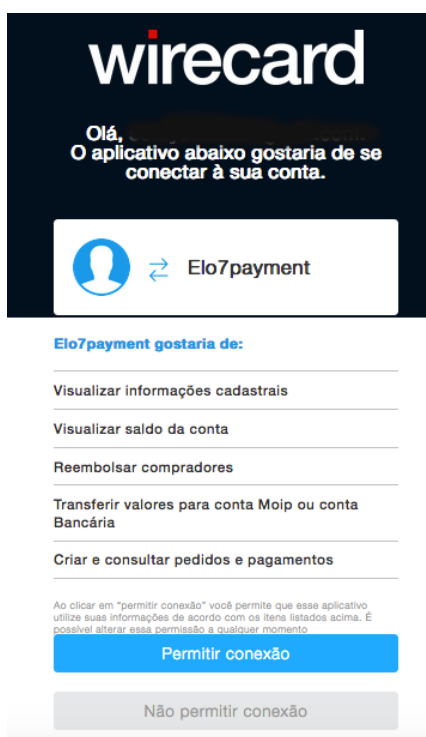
wirecard

Olá, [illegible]
O aplicativo abaixo gostaria de se conectar à sua conta.

Elo7payment

Elo7payment gostaria de:

Visualizar informações cadastrais

Visualizar saldo da conta

Reembolsar compradores

Transferir valores para conta Moip ou conta Bancária

Criar e consultar pedidos e pagamentos

Ao clicar em "permitir conexão" você permite que esse aplicativo utilize suas informações de acordo com os itens listados acima. É possível alterar essa permissão a qualquer momento

Permitir conexão

Não permitir conexão